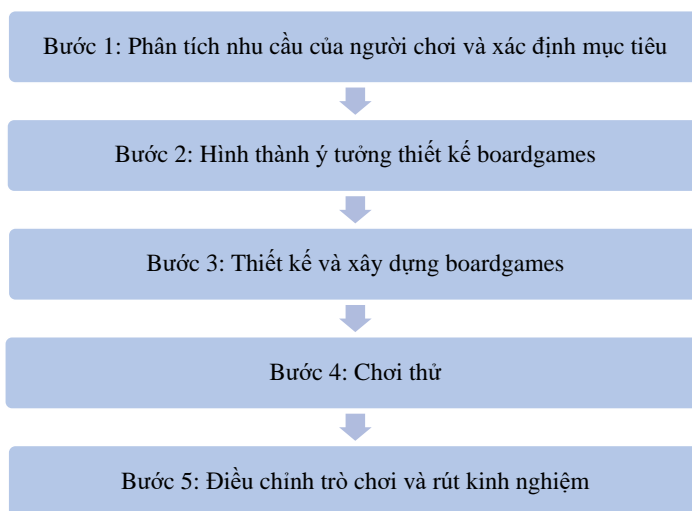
Bước 1: Phân tích nhu cầu của người chơi và xác định mục tiêu

Bước 2: Hình thành ý tưởng thiết kế boardgames

Bước 3: Thiết kế và xây dựng boardgames

Bước 4: Chơi thử

Bước 5: Điều chỉnh trò chơi và rút kinh nghiệm